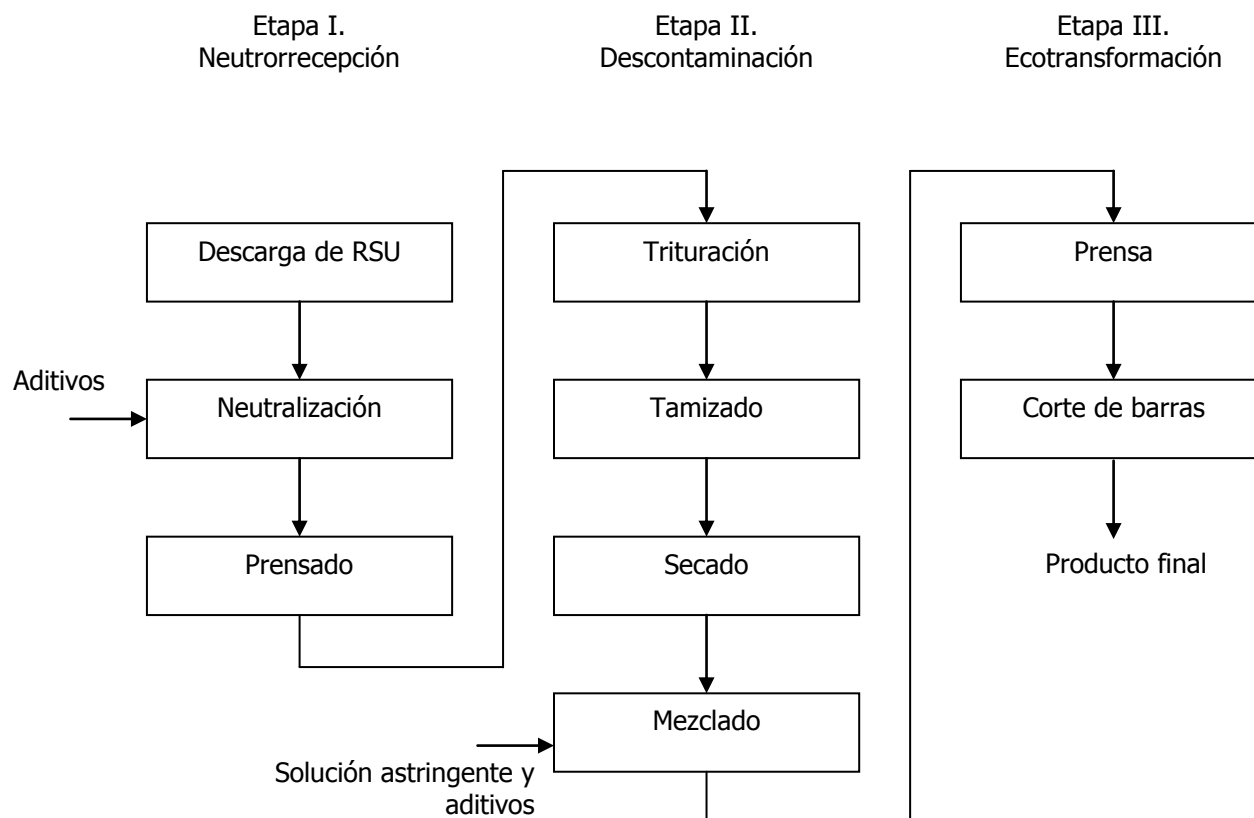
Etapa I.
Neutrorrecepción

Descarga de RSU

Aditivos

Neutralización

Prensado

Etapa II.
Descontaminación

Trituración

Tamizado

Secado

Mezclado

Solución astringente y aditivos

Etapa III.
Ecotransformación

Prensa

Corte de barras

Producto final